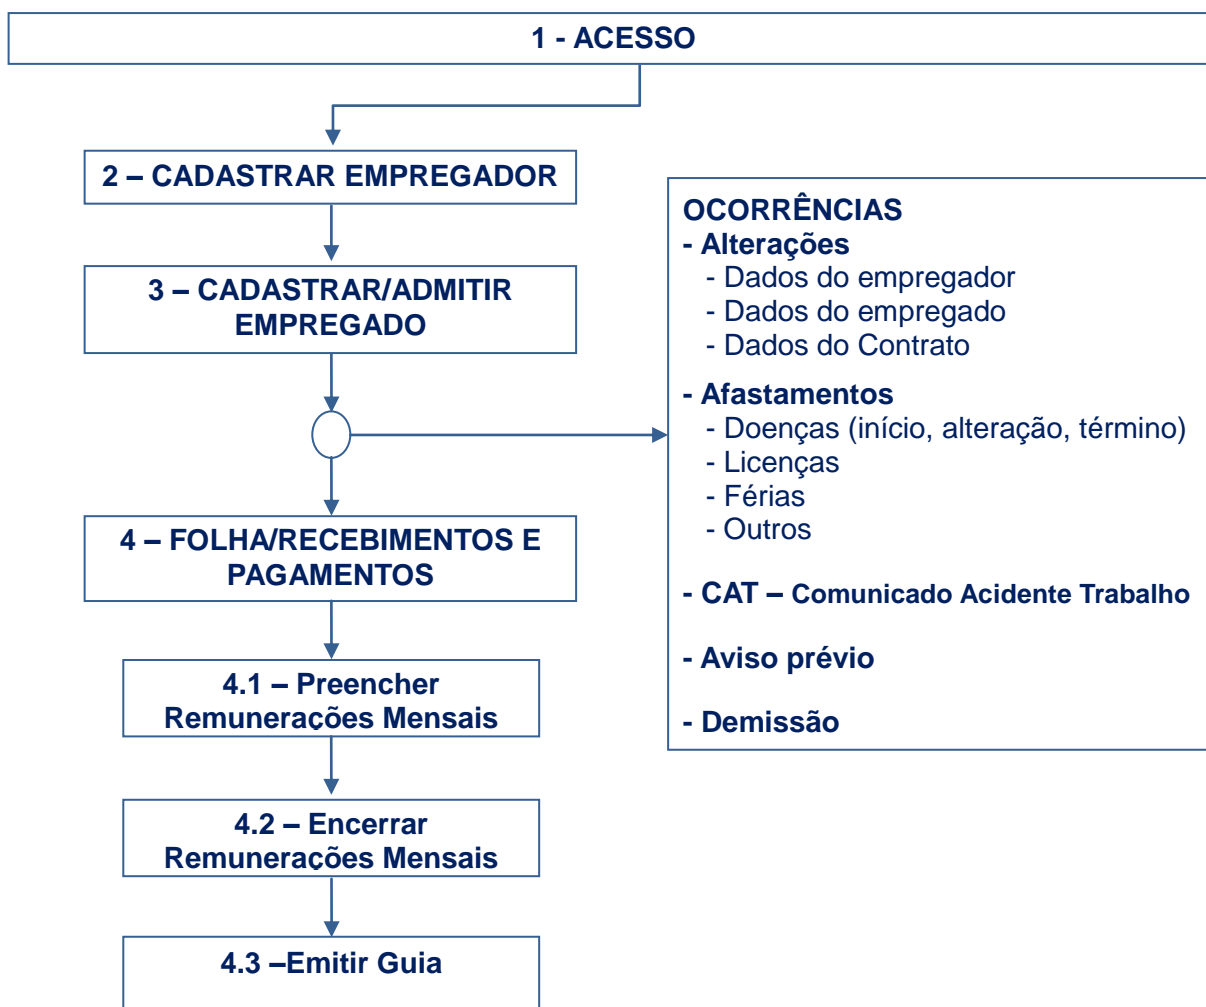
1 - ACESSO

2 – CADASTRAR EMPREGADOR

3 – CADASTRAR/ADMITIR EMPREGADO

4 – FOLHA/RECEBIMENTOS E PAGAMENTOS

4.1 – Preencher Remunerações Mensais

4.2 – Encerrar Remunerações Mensais

4.3 –Emitir Guia

OCORRÊNCIAS
- Alterações
- Dados do empregador
- Dados do empregado
- Dados do Contrato

- Afastamentos
- Doenças (início, alteração, término)
- Licenças
- Férias
- Outros

- CAT – Comunicado Acidente Trabalho

- Aviso prévio

- Demissão